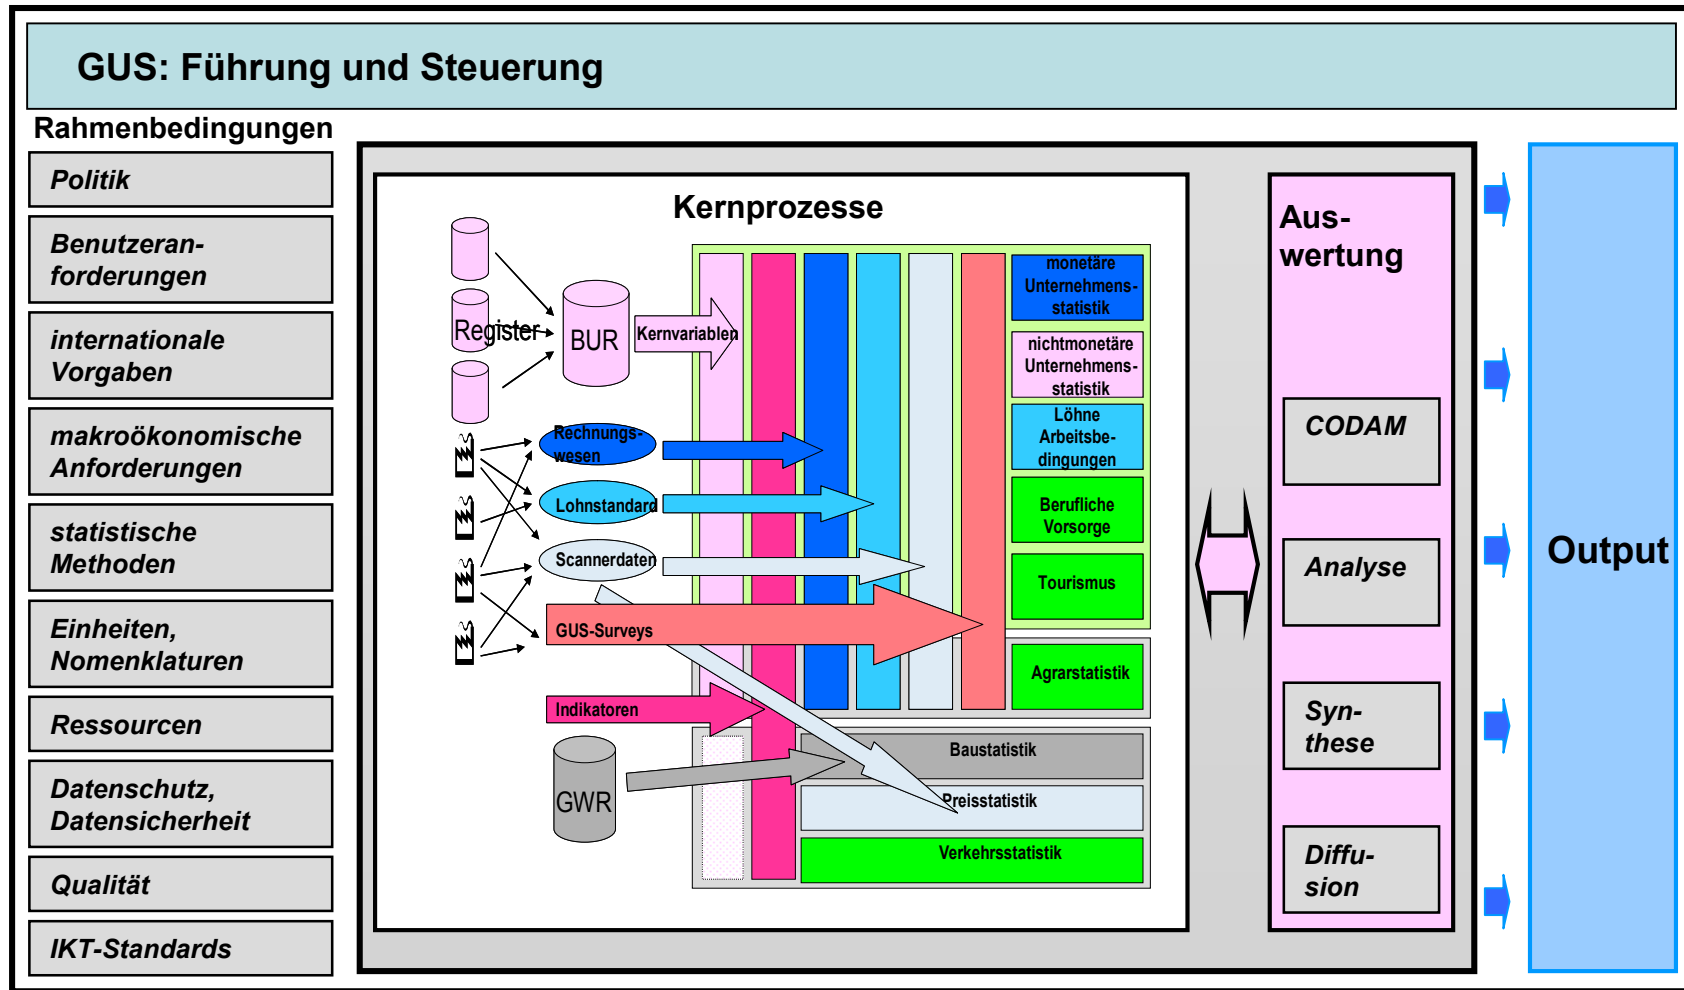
GUS: Führung und Steuerung

Rahmenbedingungen

Politik

Benutzeranforderungen

internationale Vorgaben

makroökonomische Anforderungen

statistische Methoden

Einheiten, Nomenklaturen

Ressourcen

Datenschutz, Datensicherheit

Qualität

IKT-Standards

Kernprozesse

Register

BUR

Kernvariablen

monetäre Unternehmensstatistik

nichtmonetäre Unternehmensstatistik

Löhne Arbeitsbedingungen

Berufliche Vorsorge

Tourismus

Rechnungswesen

Lohnstandard

Scannerdaten

GUS-Surveys

Agrarstatistik

Indikatoren

GWR

Baustatistik

Preisstatistik

Verkehrsstatistik

Auswertung

CODAM

Analyse

Synthese

Diffusion

Output